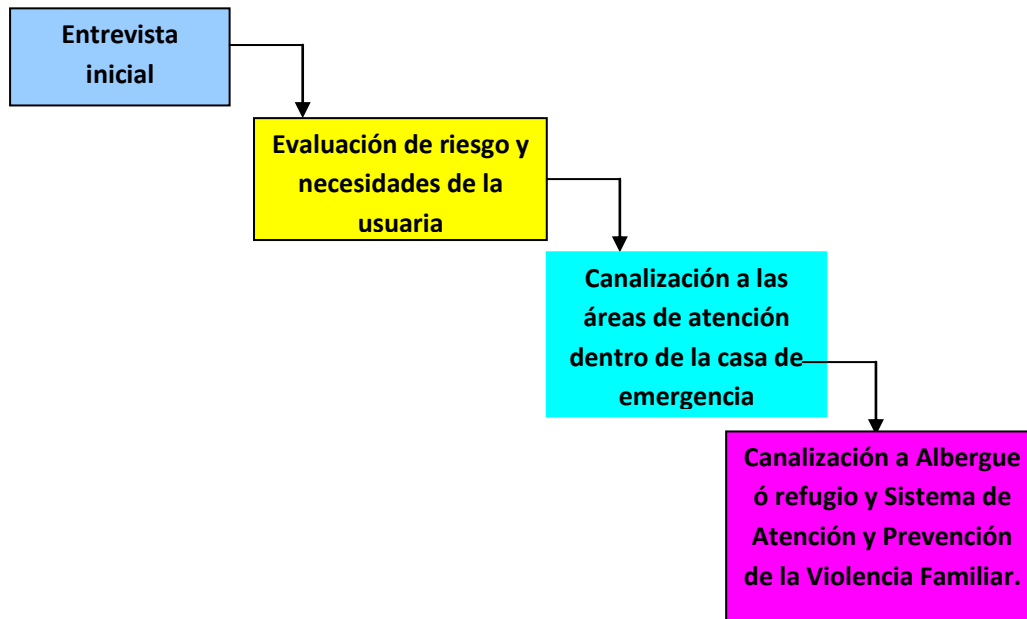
Entrevista inicial

Evaluación de riesgo y necesidades de la usuaria

Canalización a las áreas de atención dentro de la casa de emergencia

Canalización a Albergue ó refugio y Sistema de Atención y Prevención de la Violencia Familiar.